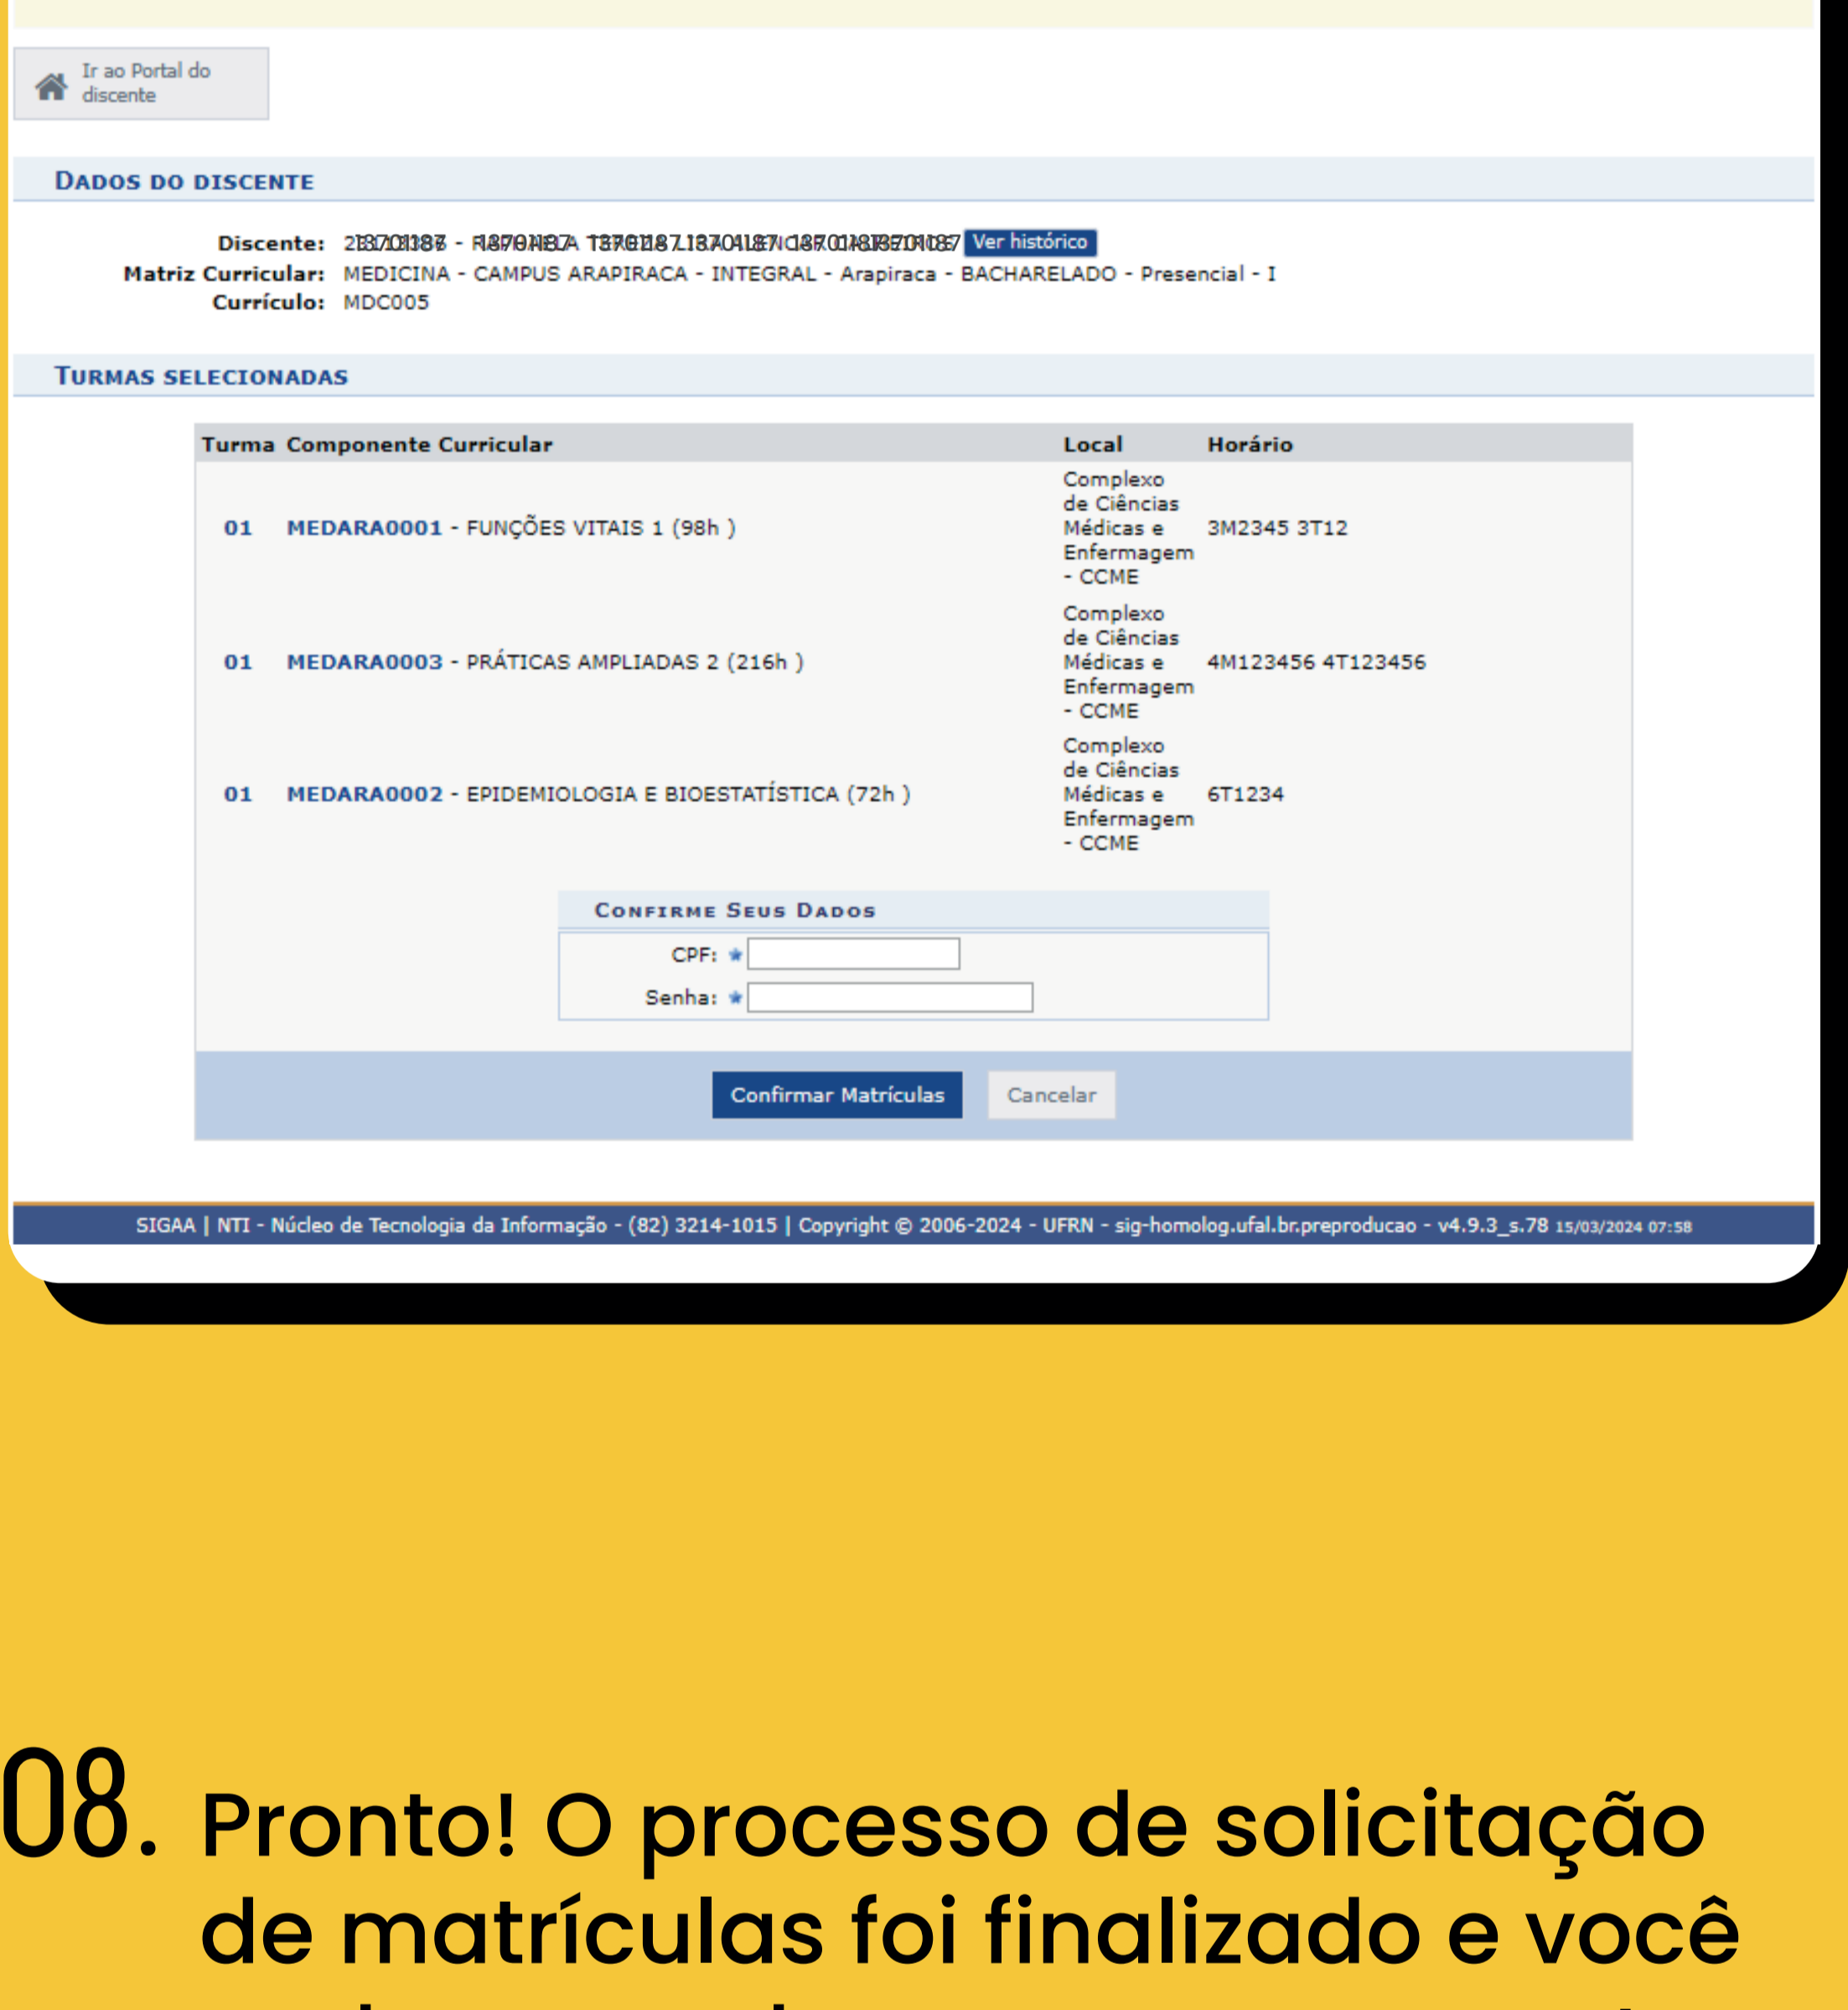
Ir ao Portal do discente

Dados do discente

Discente: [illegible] Ver histórico
Matriz Curricular: MEDICINA - CAMPUS ARAPIRACA - INTEGRAL - Arapiraca - BACHARELADO - Presencial - I
Currículo: MDC005

Turmas selecionadas

| Turma | Componente Curricular | Local | Horário |
|---|---|---|---|
| 01 | MEDARA0001 - FUNÇÕES VITAIS 1 (98h ) | Complexo de Ciências Médicas e Enfermagem - CCME | 3M2345 3T12 |
| 01 | MEDARA0003 - PRÁTICAS AMPLIADAS 2 (216h ) | Complexo de Ciências Médicas e Enfermagem - CCME | 4M123456 4T123456 |
| 01 | MEDARA0002 - EPIDEMIOLOGIA E BIOESTATÍSTICA (72h ) | Complexo de Ciências Médicas e Enfermagem - CCME | 6T1234 |

Confirme Seus Dados
CPF: *
Senha: *

Confirmar Matrículas Cancelar

SIGAA | NTI - Núcleo de Tecnologia da Informação - (82) 3214-1015 | Copyright © 2006-2024 - UFRN - sig-homolog.ufal.br.preproducao - v4.9.3_s.78 15/03/2024 07:58

08. Pronto! O processo de solicitação de matrículas foi finalizado e você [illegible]